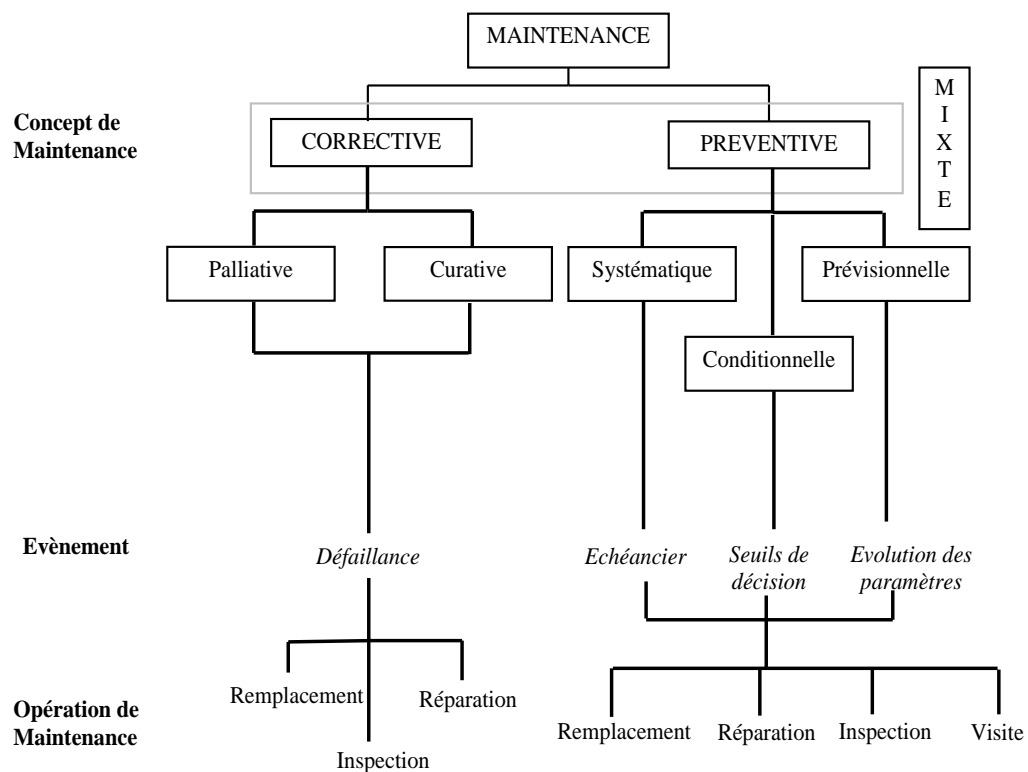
MAINTENANCE

MIXTE

Concept de Maintenance

CORRECTIVE

PREVENTIVE

Palliative

Curative

Systématique

Prévisionnelle

Conditionnelle

Evènement

Défaillance

Echéancier

Seuils de décision

Evolution des paramètres

Opération de Maintenance

Remplacement

Réparation

Inspection

Remplacement

Réparation

Inspection

Visite